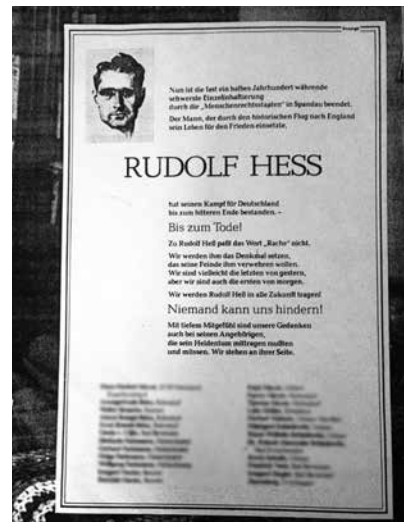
Nun ist die fast ein halbes Jahrhundert währende schwerste Einzelhaftierung durch die „Menschenrechtstagen" in Spandau beendet.

Der Mann, der durch den historischen Flug nach England sein Leben für den Frieden einsetzte,

RUDOLF HESS

hat seinen Kampf für Deutschland bis zum bitteren Ende bestanden. –

Bis zum Tode!

Zu Rudolf Heß paßt das Wort „Rache" nicht.

Wir werden ihm das Denkmal setzen, das seine Feinde ihm verwehren wollen. Wir sind vielleicht die letzten von gestern, aber wir sind auch die ersten von morgen.

Wir werden Rudolf Heß in alle Zukunft tragen!

Niemand kann uns hindern!

Mit tiefem Mitgefühl sind unsere Gedanken auch bei seinen Angehörigen, die sein Heldentum mittragen mußten und müssen. Wir stehen an ihrer Seite.

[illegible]

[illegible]